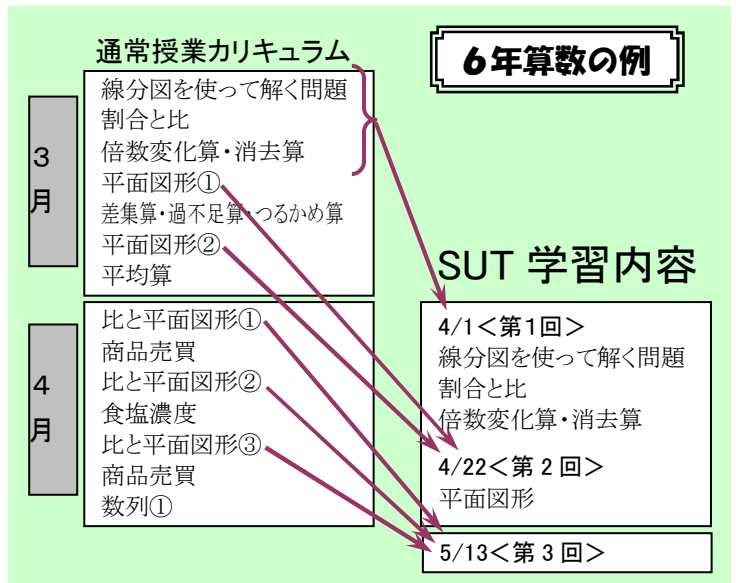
通常授業カリキュラム

6年算数の例

3月

線分図を使って解く問題
割合と比
倍数変化算・消去算
平面図形①
差集算・過不足算・つるかめ算
平面図形②
平均算

SUT 学習内容

4月

比と平面図形①
商品売買
比と平面図形②
食塩濃度
比と平面図形③
商品売買
数列①

4/1＜第1回＞
線分図を使って解く問題
割合と比
倍数変化算・消去算

4/22＜第 2 回＞
平面図形

5/13＜第 3 回＞